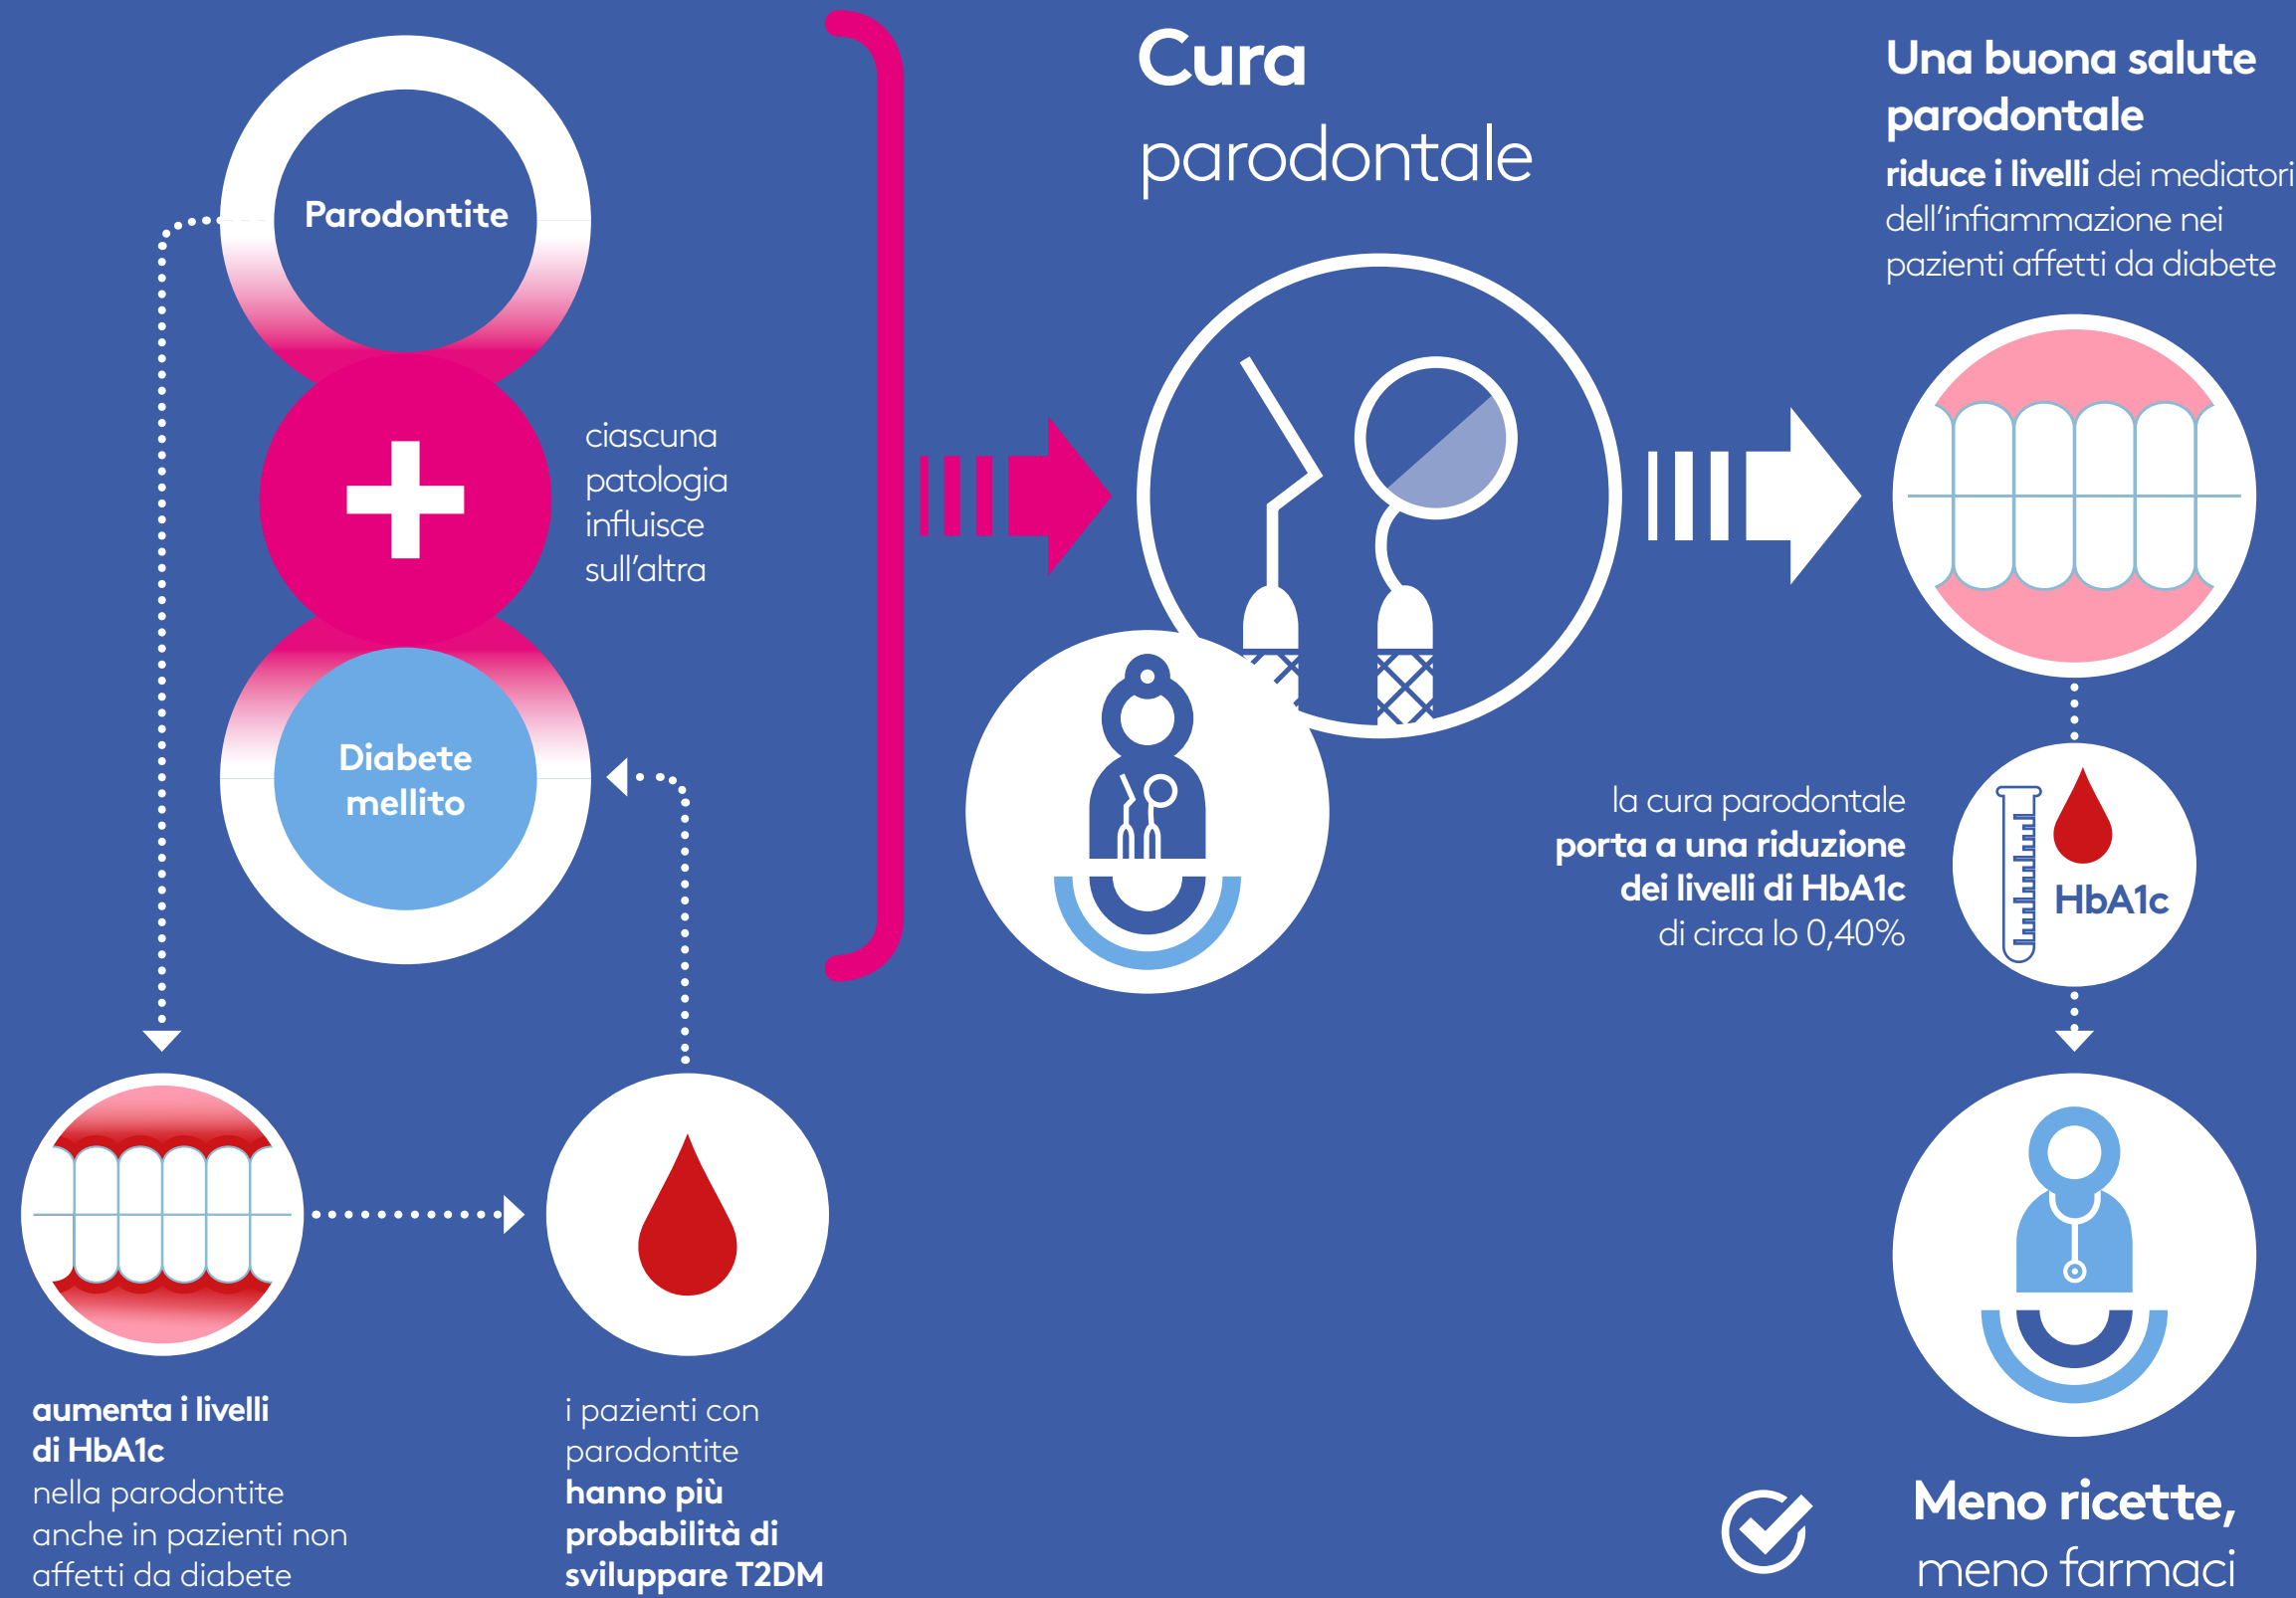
Parodontite

ciascuna patologia influisce sull'altra

Diabete mellito

Cura parodontale

Una buona salute parodontale
riduce i livelli dei mediatori dell'infiammazione nei pazienti affetti da diabete

la cura parodontale porta a una riduzione dei livelli di HbA1c di circa lo 0,40%

HbA1c

aumenta i livelli di HbA1c nella parodontite anche in pazienti non affetti da diabete

i pazienti con parodontite hanno più probabilità di sviluppare T2DM

Meno ricette, meno farmaci